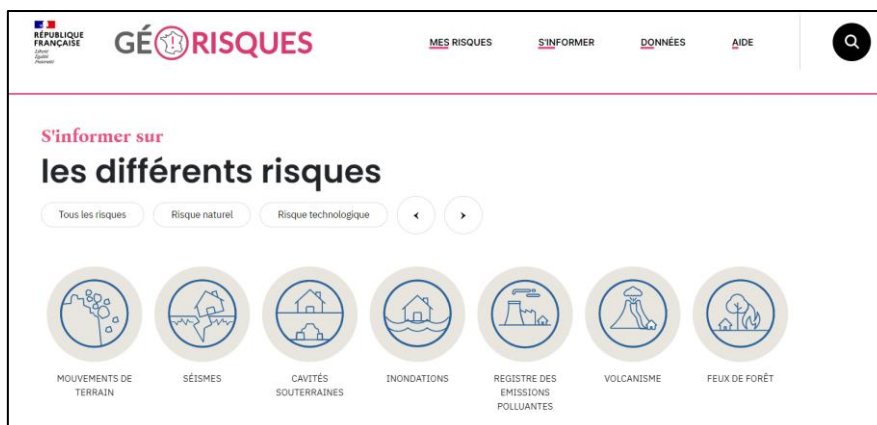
RÉPUBLIQUE FRANÇAISE
Liberté Égalité Fraternité

GÉORISQUES

MES RISQUES S'INFORMER DONNÉES AIDE

S'informer sur
les différents risques

Tous les risques Risque naturel Risque technologique

MOUVEMENTS DE TERRAIN
SÉISMES
CAVITÉS SOUTERRAINES
INONDATIONS
REGISTRE DES EMISSIONS POLLUANTES
VOLCANISME
FEUX DE FORÊT